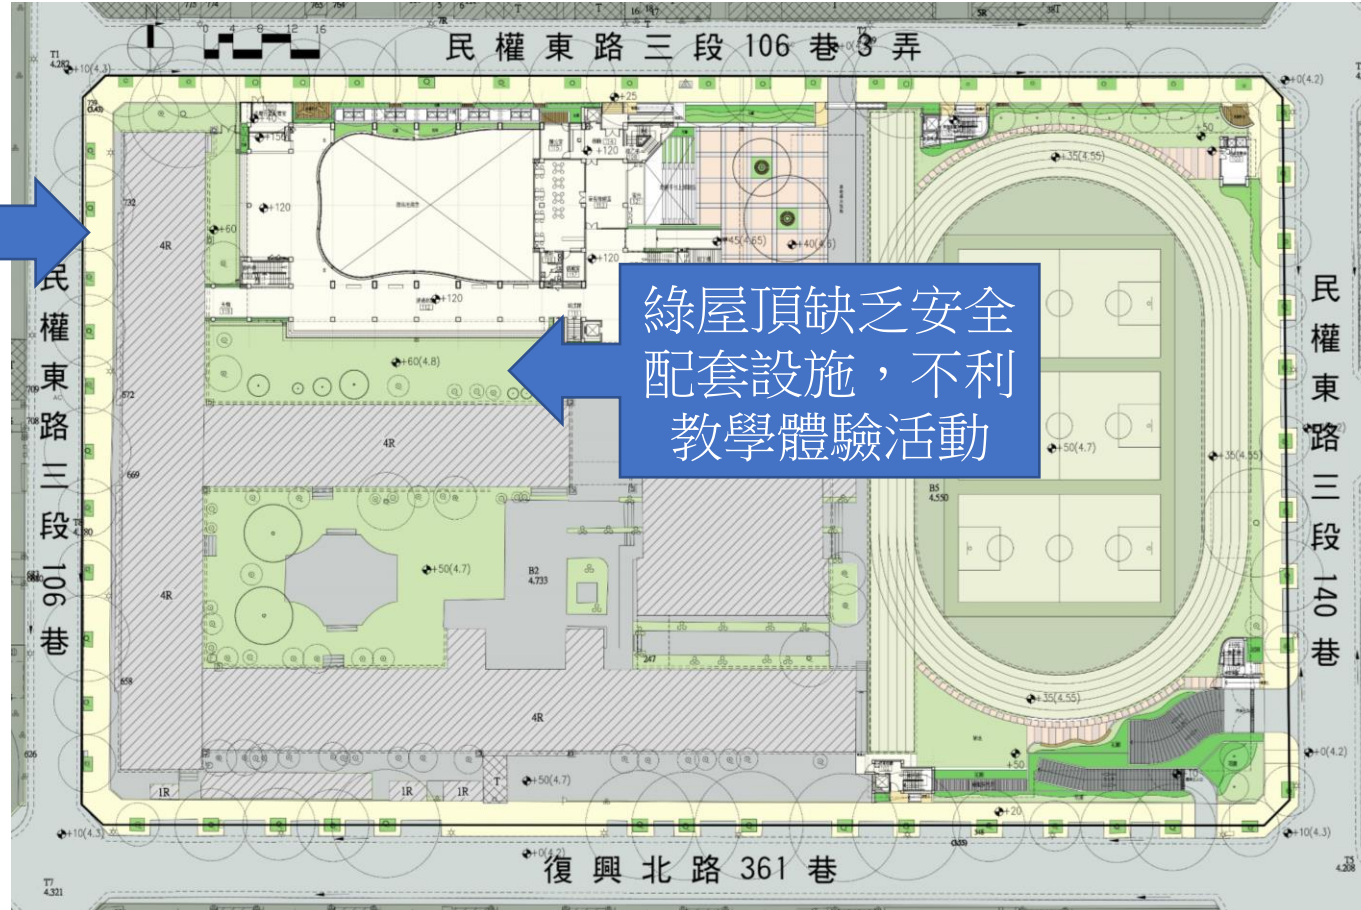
民權東路三段106巷3弄

0 4 8 12 16

民權東路三段106巷

民權東路三段140巷

復興北路361巷

綠屋頂缺乏安全配套設施，不利教學體驗活動

+10(4.3)
+0(4.2)
+25
+150
+120
+120
+60
+120
+120
+45(4.65)
+40(4.6)
+35(4.55)
+50
+60(4.8)
+50(4.7)
+35(4.55)
+50(4.7)
+35(4.55)
+0(4.2)
+50
+20
+50(4.7)
+10(4.3)
+0(4.2)
+10(4.3)
4R
4R
4R
4R
1R
1R
1R
B2
4.733
B5
4.550
T1
4.282
T7
4.321
T5
4.208
247
572
669
658
626
732
709
708